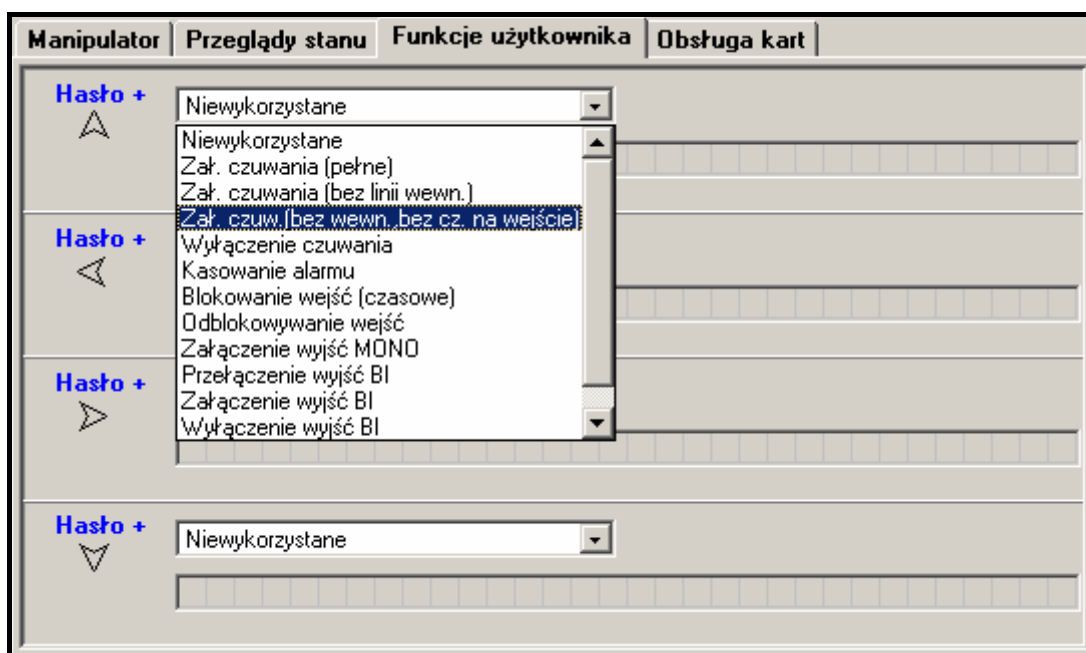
Manipulator | Przeglądy stanu | Funkcje użytkownika | Obsługa kart

Hasło +

Niewykorzystane

Niewykorzystane
Zał. czuwania (pełne)
Zał. czuwania (bez linii wewn.)
Zał. czuw.(bez wewn.,bez cz. na wejście)
Wyłączenie czuwania
Kasowanie alarmu
Blokowanie wejść (czasowe)
Odblokowywanie wejść
Załączenie wyjść MONO
Przełączenie wyjść BI
Załączenie wyjść BI
Wyłączenie wyjść BI

Hasło +

Hasło +

Hasło +

Niewykorzystane